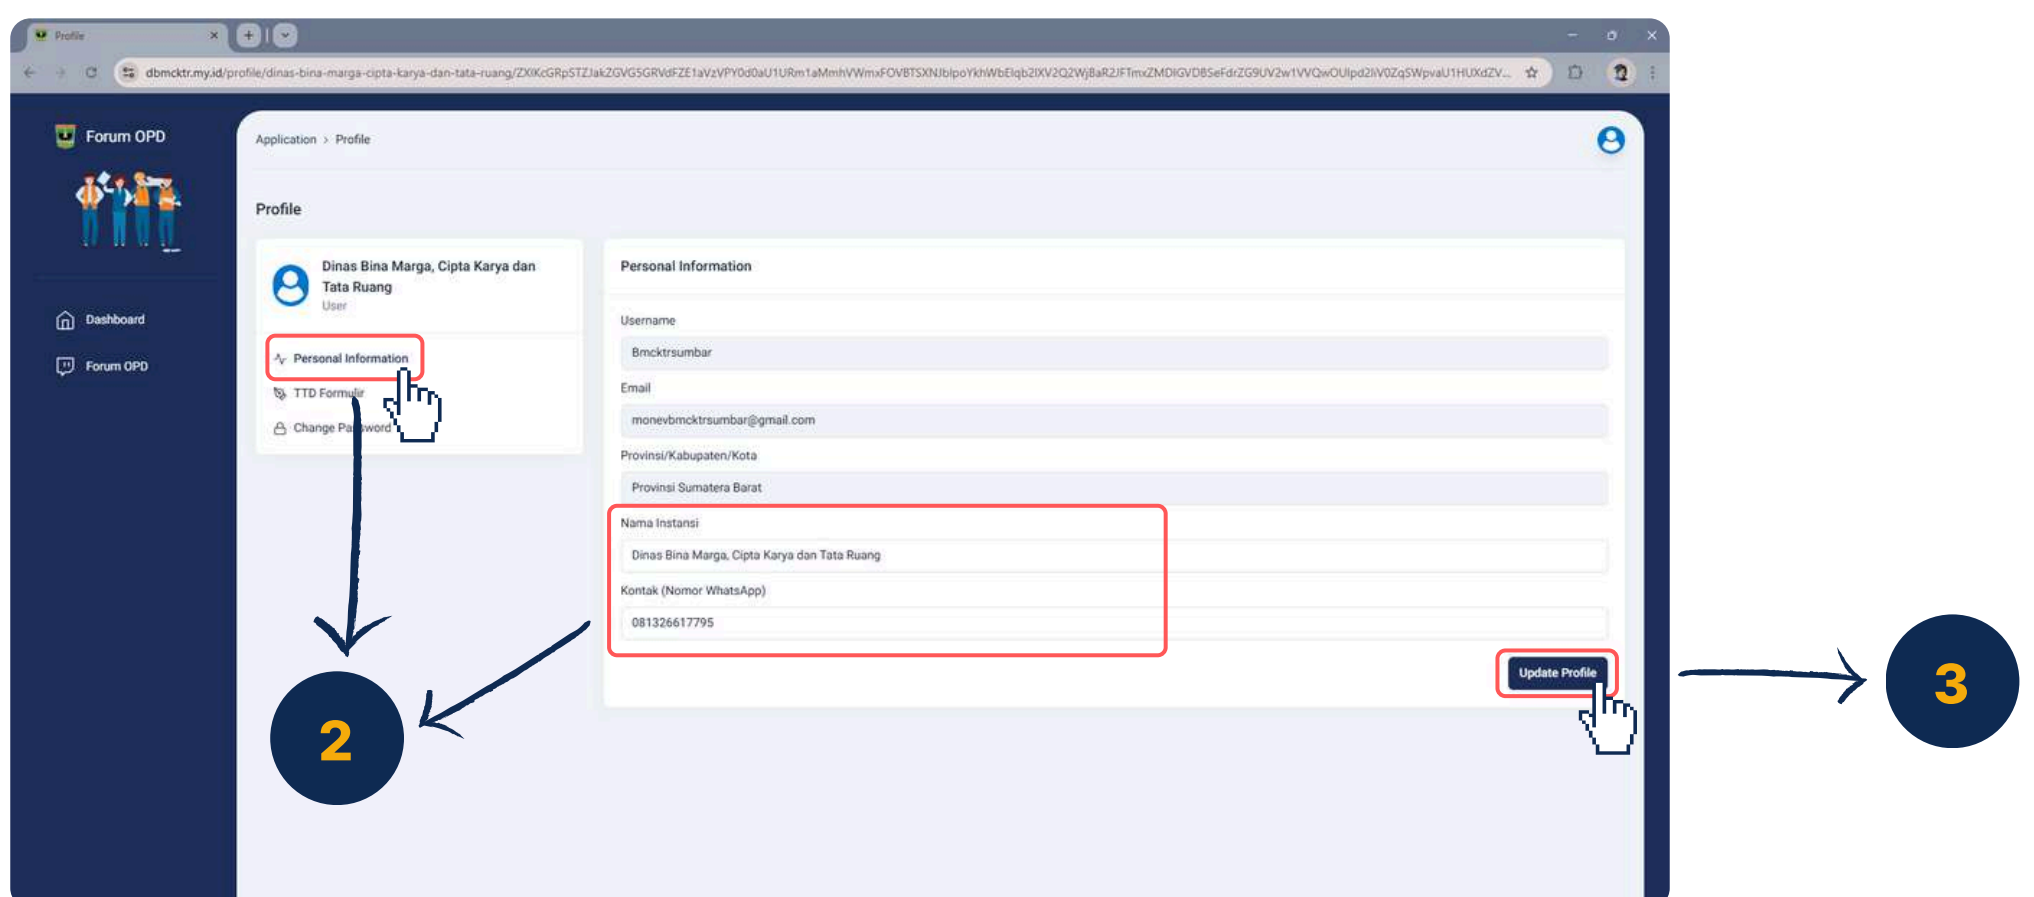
Profile

dbmcktr.my.id/profile/dinas-bina-marga-cipta-karya-dan-tata-ruang/ZXlKcGRpSTZJakZGVG5GRVdFZE1aVzVPY0d0aU1URm1aMmhVWmxFOVBTSXNJbIpoYkhWbElqb2lXV2Q2WjBaR2JFTmxZMDlGVDBSeFdrZG9UV2w1VVQwOUlpd2lWV0ZqSWpvaU1HUXdZV...

Forum OPD

Dashboard

Forum OPD

Application > Profile

Profile

Dinas Bina Marga, Cipta Karya dan Tata Ruang
User

Personal Information

TTD Formulir

Change Password

Personal Information

Username

Bmcktrsumbar

Email

monevbmcktrsumbar@gmail.com

Provinsi/Kabupaten/Kota

Provinsi Sumatera Barat

Nama Instansi

Dinas Bina Marga, Cipta Karya dan Tata Ruang

Kontak (Nomor WhatsApp)

081326617795

Update Profile

2

3